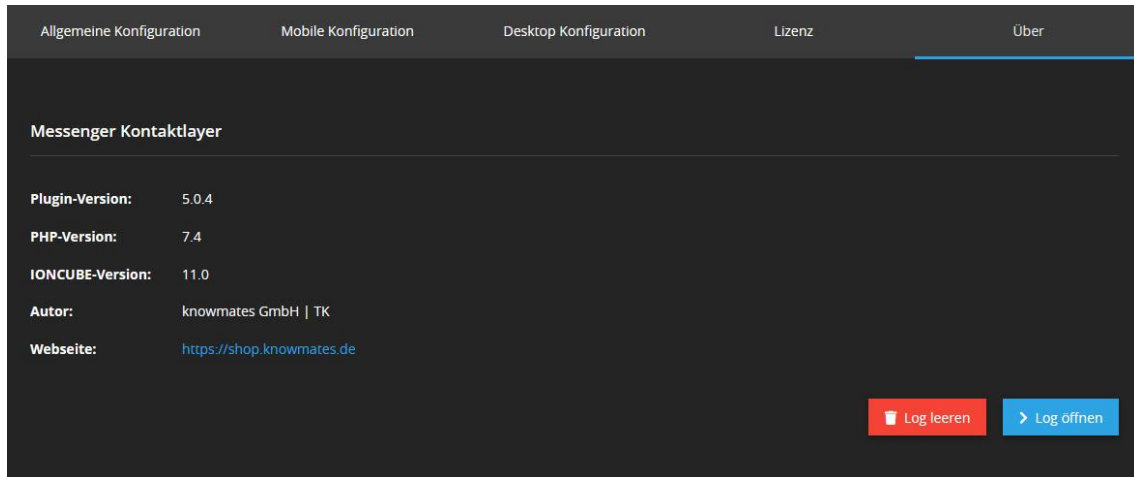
Allgemeine Konfiguration | Mobile Konfiguration | Desktop Konfiguration | Lizenz | Über

Messenger Kontaktlayer

| | |
|---|---|
| **Plugin-Version:** | 5.0.4 |
| **PHP-Version:** | 7.4 |
| **IONCUBE-Version:** | 11.0 |
| **Autor:** | knowmates GmbH \| TK |
| **Webseite:** | https://shop.knowmates.de |

Log leeren

Log öffnen